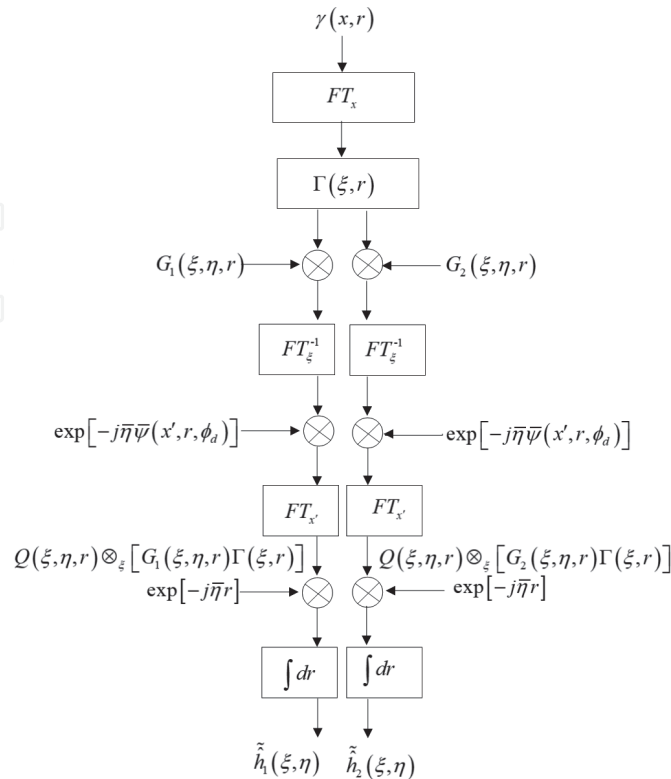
$\gamma(x,r)$

$FT_x$

$\Gamma(\xi,r)$

$G_1(\xi,\eta,r)$ $\otimes$ $\otimes$ $G_2(\xi,\eta,r)$

$FT_\xi^{-1}$ $FT_\xi^{-1}$

$\exp\left[-j\bar{\eta}\bar{\psi}(x',r,\phi_d)\right]$ $\otimes$ $\otimes$ $\exp\left[-j\bar{\eta}\bar{\psi}(x',r,\phi_d)\right]$

$FT_{x'}$ $FT_{x'}$

$Q(\xi,\eta,r)\otimes_\xi\left[G_1(\xi,\eta,r)\Gamma(\xi,r)\right]$ $Q(\xi,\eta,r)\otimes_\xi\left[G_2(\xi,\eta,r)\Gamma(\xi,r)\right]$

$\exp\left[-j\bar{\eta}r\right]$ $\otimes$ $\otimes$ $\exp\left[-j\bar{\eta}r\right]$

$\int dr$ $\int dr$

$\tilde{\hat{h}}_1(\xi,\eta)$ $\tilde{\hat{h}}_2(\xi,\eta)$